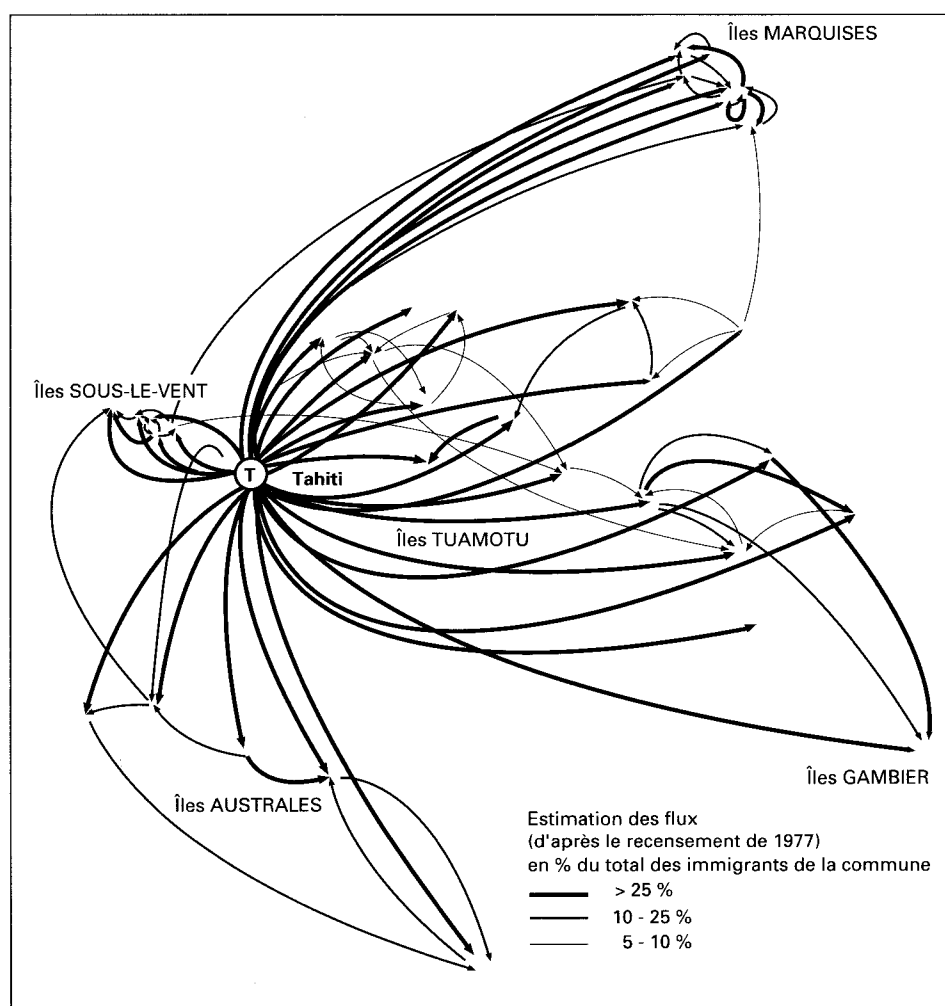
Îles MARQUISES

Îles SOUS-LE-VENT

T

Tahiti

Îles TUAMOTU

Îles GAMBIER

Îles AUSTRALES

Estimation des flux
(d'après le recensement de 1977)
en % du total des immigrants de la commune
> 25 %
10 - 25 %
5 - 10 %